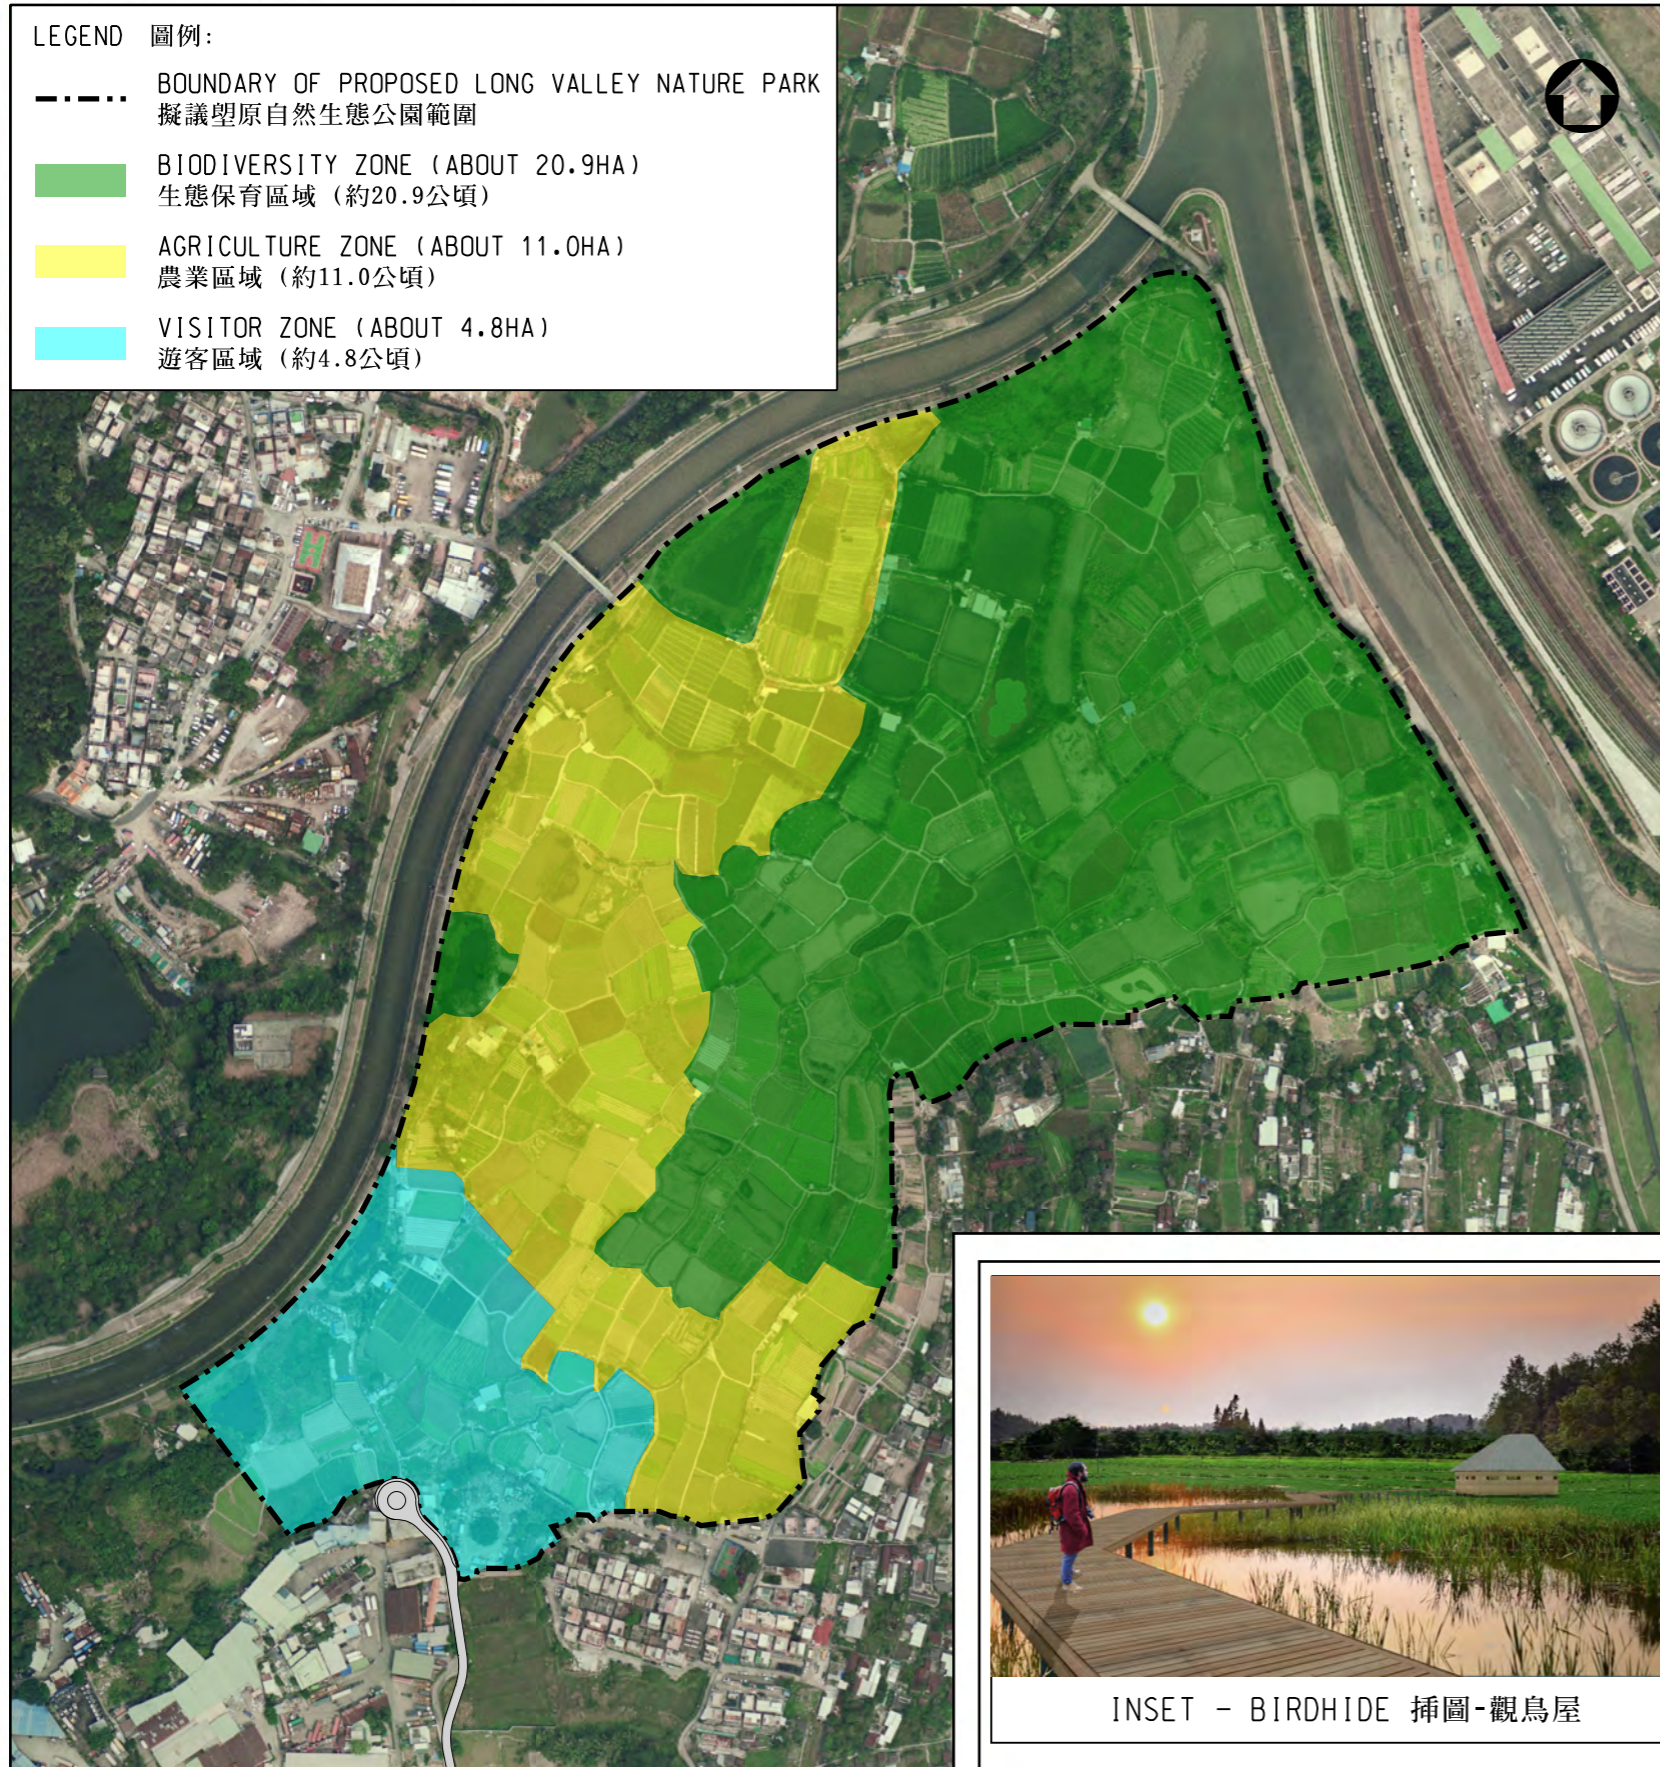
LEGEND 圖例:

BOUNDARY OF PROPOSED LONG VALLEY NATURE PARK
擬議塱原自然生態公園範圍

BIODIVERSITY ZONE (ABOUT 20.9HA)
生態保育區域 (約20.9公頃)

AGRICULTURE ZONE (ABOUT 11.0HA)
農業區域 (約11.0公頃)

VISITOR ZONE (ABOUT 4.8HA)
遊客區域 (約4.8公頃)

INSET - BIRDHIDE 插圖-觀鳥屋